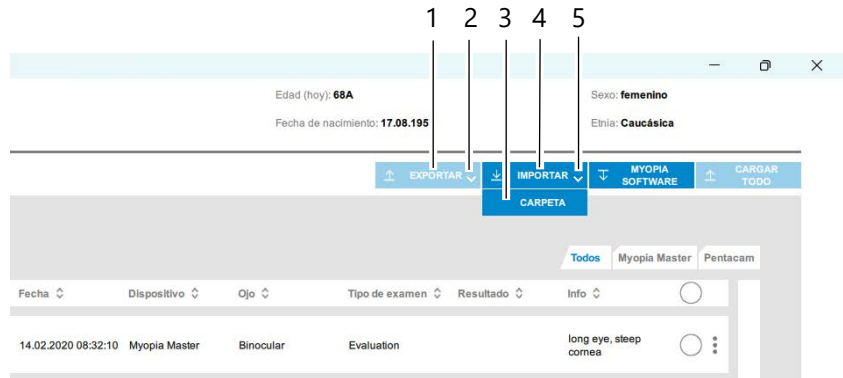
1 2 3 4 5

Edad (hoy): **68A**

Sexo: **femenino**

Fecha de nacimiento: **17.08.195**

Etnia: **Caucásica**

EXPORTAR

IMPORTAR

MYOPIA SOFTWARE

CARGAR TODO

CARPETA

Todos | Myopia Master | Pentacam

| Fecha | Dispositivo | Ojo | Tipo de examen | Resultado | Info |
|---|---|---|---|---|---|
| 14.02.2020 08:32:10 | Myopia Master | Binocular | Evaluation | | long eye, steep cornea |